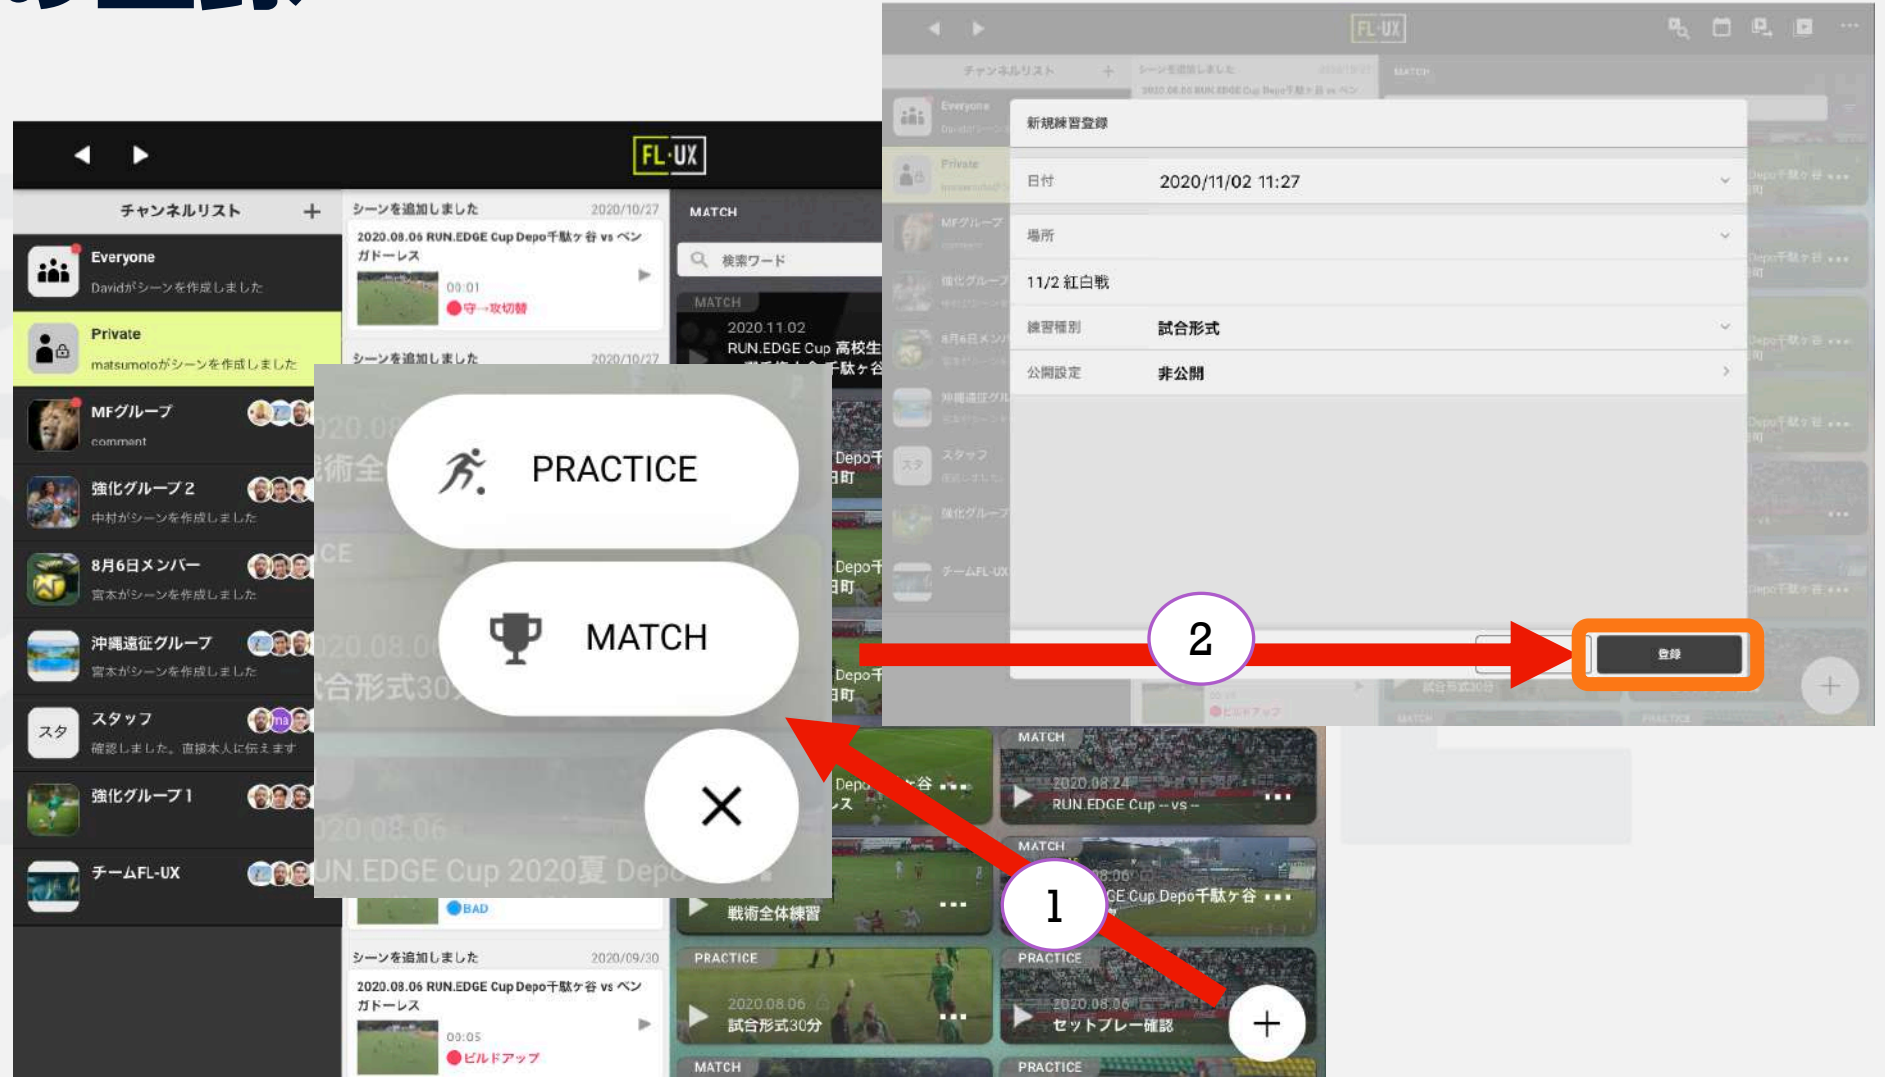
FL·UX

チャンネルリスト +

Everyone
Davidがシーンを作成しました

Private
matsumotoがシーンを作成しました

MFグループ
comment

強化グループ2
中村がシーンを作成しました

8月6日メンバー
宮本がシーンを作成しました

沖縄遠征グループ
宮本がシーンを作成しました

スタッフ
確認しました。直接本人に伝えます

強化グループ1

チームFL-UX

シーンを追加しました 2020/10/27
2020.08.06 RUN.EDGE Cup Depo千駄ケ谷 vs ベンガドーレス
00:01
守→攻切替

シーンを追加しました 2020/10/27

BAD

シーンを追加しました 2020/09/30
2020.08.06 RUN.EDGE Cup Depo千駄ケ谷 vs ベンガドーレス
00:05
ビルドアップ

MATCH
検索ワード
MATCH
2020.11.02
RUN.EDGE Cup 高校生

PRACTICE
MATCH

MATCH
2020.08.24
RUN.EDGE Cup -- vs --
MATCH
CE Cup Depo千駄ケ谷
戦術全体練習
PRACTICE
2020.08.06
試合形式30分
PRACTICE
2020.08.06
セットプレー確認
MATCH
PRACTICE

新規練習登録
日付 2020/11/02 11:27
場所
11/2 紅白戦
練習種別 試合形式
公開設定 非公開
登録

1
2